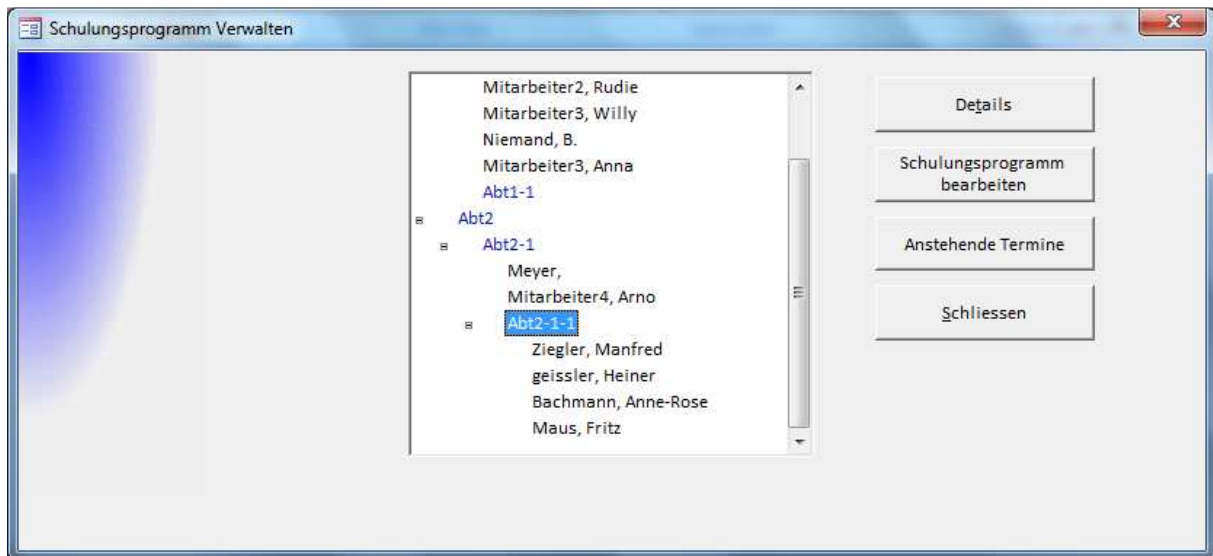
Schulungsprogramm Verwalten

Mitarbeiter2, Rudie
Mitarbeiter3, Willy
Niemand, B.
Mitarbeiter3, Anna
Abt1-1
Abt2
Abt2-1
Meyer,
Mitarbeiter4, Arno
Abt2-1-1
Ziegler, Manfred
geissler, Heiner
Bachmann, Anne-Rose
Maus, Fritz

Details

Schulungsprogramm bearbeiten

Anstehende Termine

Schliessen